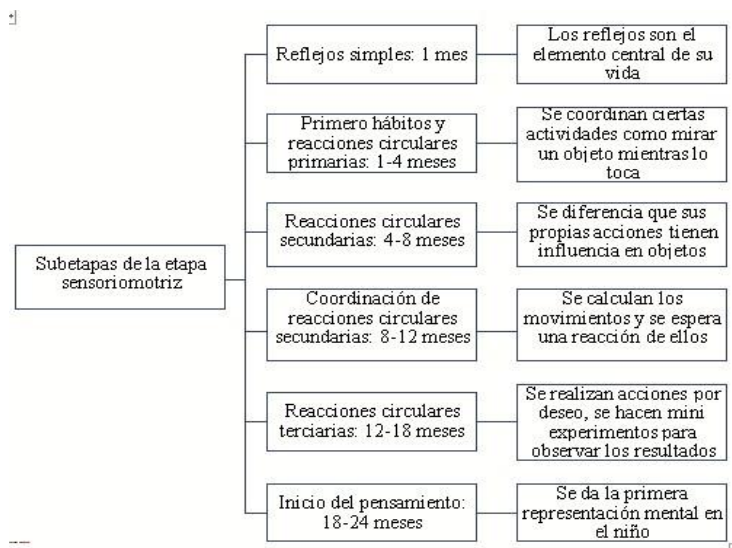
Subetapas de la etapa sensoriomotriz

Reflejos simples: 1 mes

Los reflejos son el elemento central de su vida

Primero hábitos y reacciones circulares primarias: 1-4 meses

Se coordinan ciertas actividades como mirar un objeto mientras lo toca

Reacciones circulares secundarias: 4-8 meses

Se diferencia que sus propias acciones tienen influencia en objetos

Coordinación de reacciones circulares secundarias: 8-12 meses

Se calculan los movimientos y se espera una reacción de ellos

Reacciones circulares terciarias: 12-18 meses

Se realizan acciones por deseo, se hacen mini experimentos para observar los resultados

Inicio del pensamiento: 18-24 meses

Se da la primera representación mental en el niño